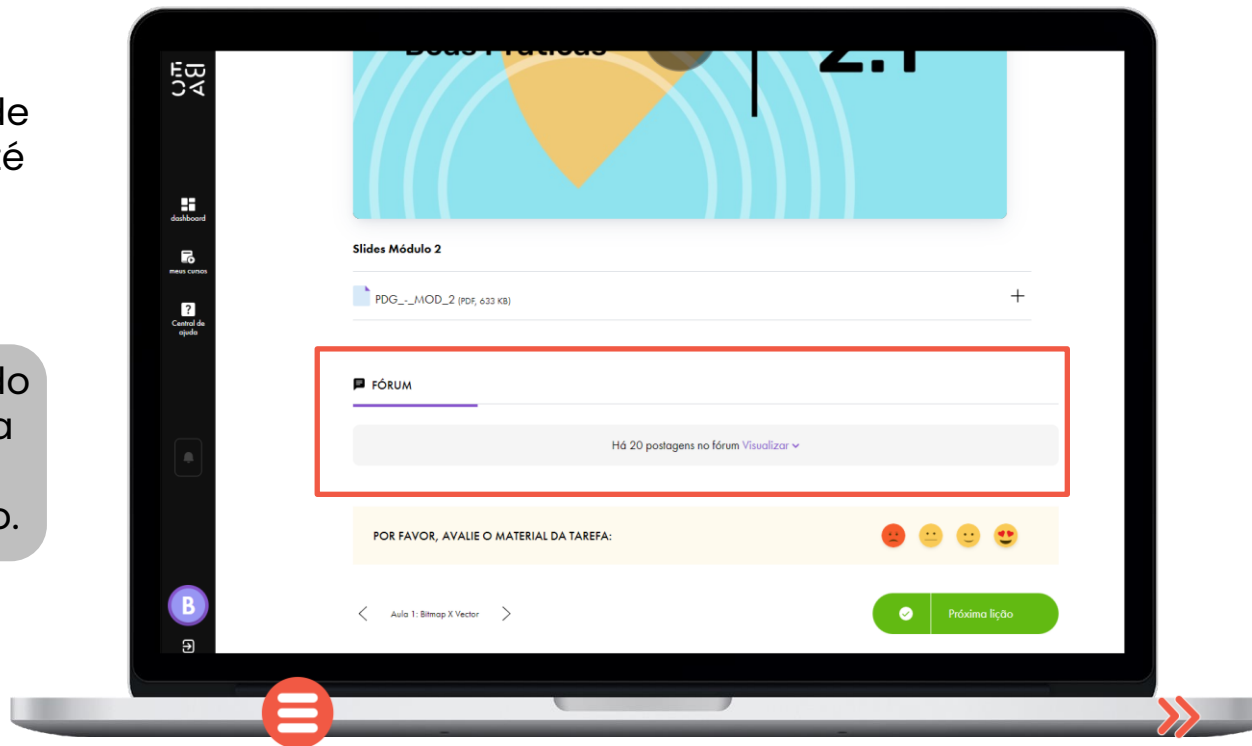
le
é

lo
a

o.

OT
BA

dashboard

meus cursos

Central de ajuda

Boas Práticas

2.1

Slides Módulo 2

PDG_-_MOD_2 (PDF, 633 KB)

+

FÓRUM

Há 20 postagens no fórum Visualizar

POR FAVOR, AVALIE O MATERIAL DA TAREFA:

B

Aula 1: Bitmap X Vector

Próxima lição